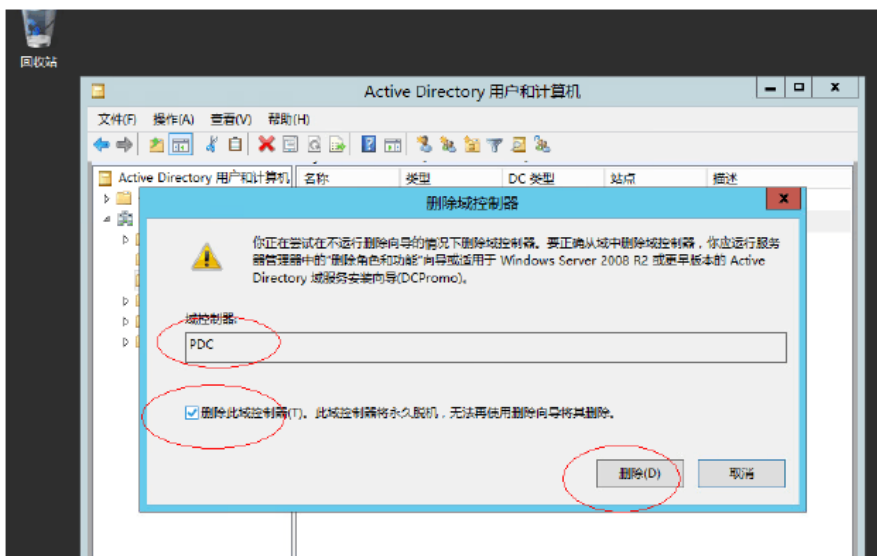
回收站

Active Directory 用户和计算机

文件(F) 操作(A) 查看(V) 帮助(H)

Active Directory 用户和计算机 | 名称 | 类型 | DC 类型 | 站点 | 描述

删除域控制器

你正在尝试在不运行删除向导的情况下删除域控制器。要正确从域中删除域控制器，你应运行服务器管理器中的"删除角色和功能"向导或适用于 Windows Server 2008 R2 或更早版本的 Active Directory 域服务安装向导(DCPromo)。

域控制器:

PDC

删除此域控制器(T)。此域控制器将永久脱机，无法再使用删除向导将其删除。

删除(D)

取消